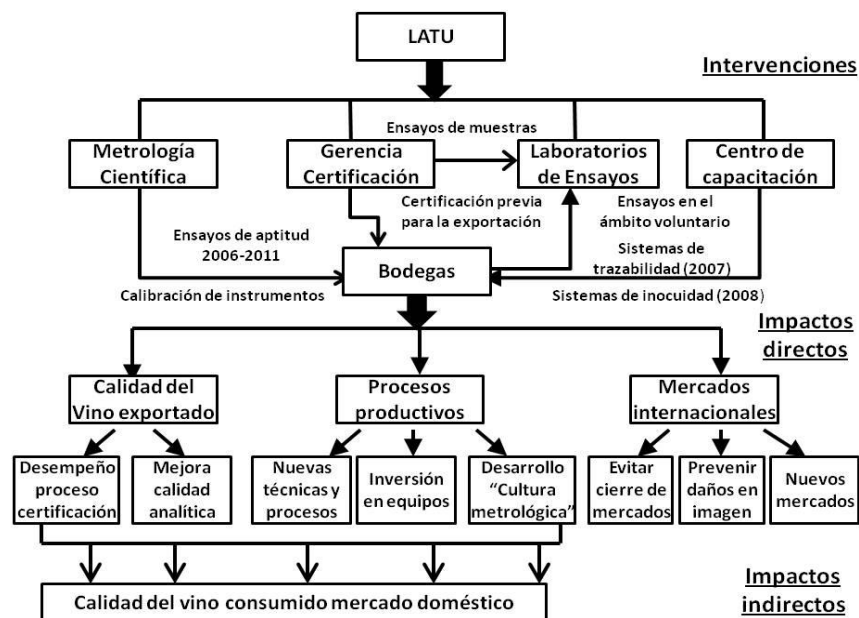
LATU

Intervenciones

Ensayos de muestras

Metrología Científica

Gerencia Certificación

Laboratorios de Ensayos

Centro de capacitación

Certificación previa para la exportación

Ensayos en el ámbito voluntario

Ensayos de aptitud 2006-2011

Sistemas de trazabilidad (2007)

Bodegas

Calibración de instrumentos

Sistemas de inocuidad (2008)

Impactos directos

Calidad del Vino exportado

Procesos productivos

Mercados internacionales

Desempeño proceso certificación

Mejora calidad analítica

Nuevas técnicas y procesos

Inversión en equipos

Desarrollo "Cultura metrológica"

Evitar cierre de mercados

Prevenir daños en imagen

Nuevos mercados

Impactos indirectos

Calidad del vino consumido mercado doméstico